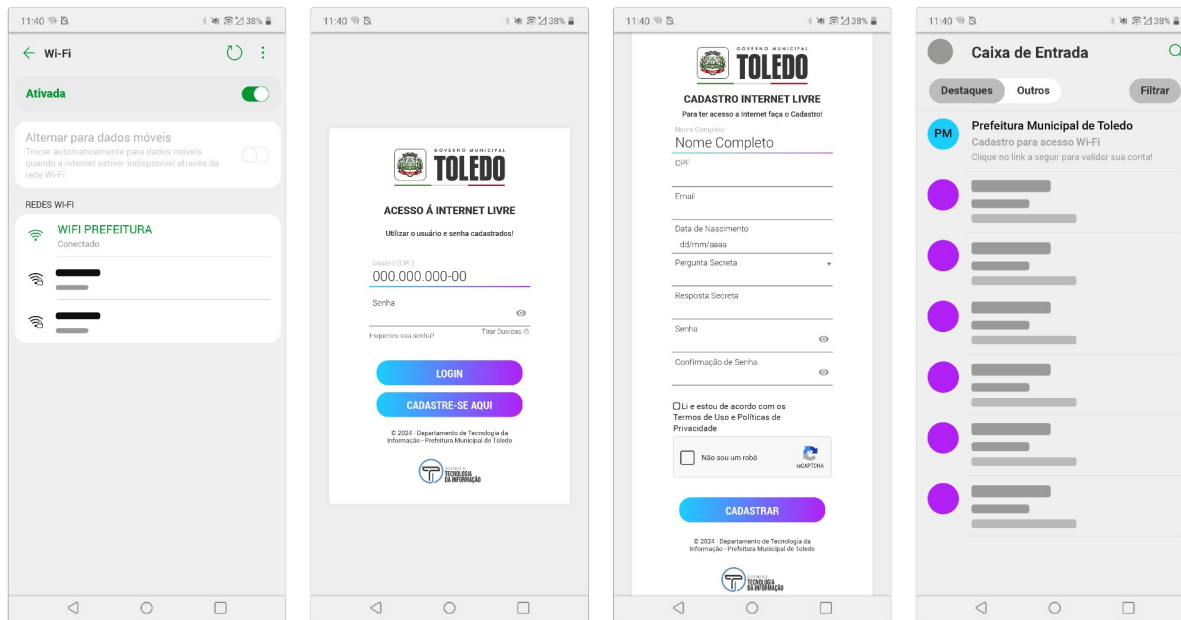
11:40 38%

Wi-Fi

Ativada

Alternar para dados móveis
Trocar automaticamente para dados móveis quando a internet estiver indisponível através da rede Wi-Fi

REDES WI-FI

WIFI PREFEITURA
Conectado

11:40 38%

GOVERNO MUNICIPAL
TOLEDO

ACESSO Á INTERNET LIVRE

Utilizar o usuário e senha cadastrados!

Usuário (CPF)
000.000.000-00

Senha

Esqueceu sua senha?
Tirar Duvidas

LOGIN

CADASTRE-SE AQUI

© 2024 · Departamento de Tecnologia da Informação · Prefeitura Municipal de Toledo

TECNOLOGIA DA INFORMAÇÃO

11:40 38%

GOVERNO MUNICIPAL
TOLEDO

CADASTRO INTERNET LIVRE

Para ter acesso a Internet faça o Cadastro!

Nome Completo
Nome Completo

CPF

Email

Data de Nascimento
dd/mm/aaaa

Pergunta Secreta

Resposta Secreta

Senha

Confirmação de Senha

Li e estou de acordo com os Termos de Uso e Políticas de Privacidade

Não sou um robô
reCAPTCHA

CADASTRAR

© 2024 · Departamento de Tecnologia da Informação · Prefeitura Municipal de Toledo

TECNOLOGIA DA INFORMAÇÃO

11:40 38%

Caixa de Entrada

Destaques
Outros
Filtrar

PM
Prefeitura Municipal de Toledo
Cadastro para acesso Wi-Fi
Clique no link a seguir para validar sua conta!